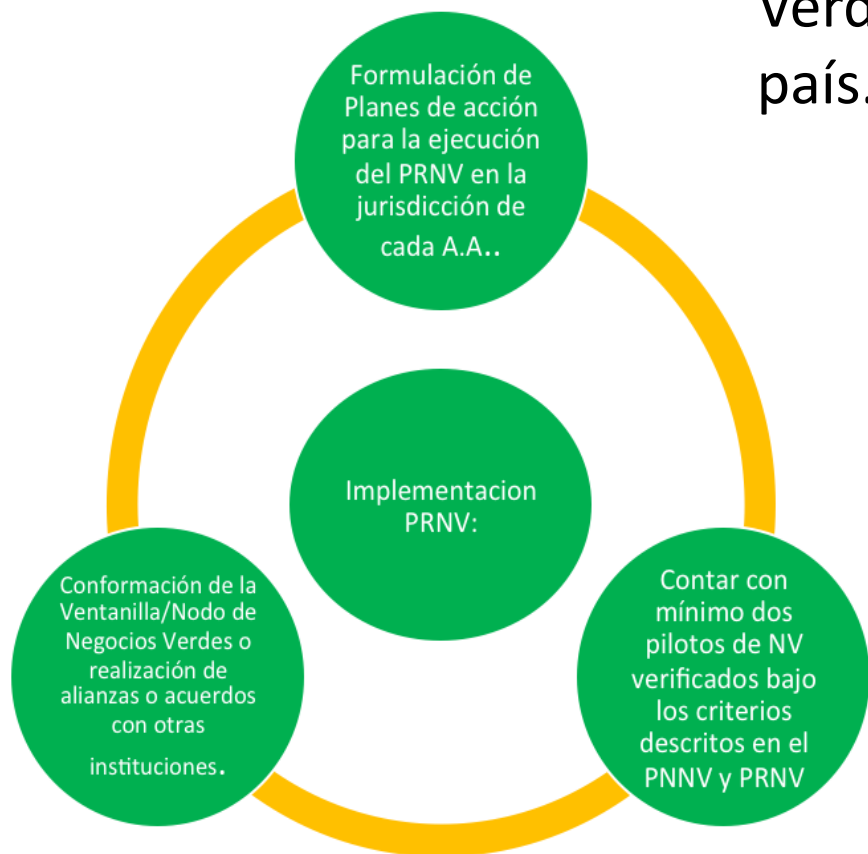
Verd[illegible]
país.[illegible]

Formulación de Planes de acción para la ejecución del PRNV en la jurisdicción de cada A.A..

Implementacion PRNV:

Conformación de la Ventanilla/Nodo de Negocios Verdes o realización de alianzas o acuerdos con otras instituciones.

Contar con mínimo dos pilotos de NV verificados bajo los criterios descritos en el PNNV y PRNV